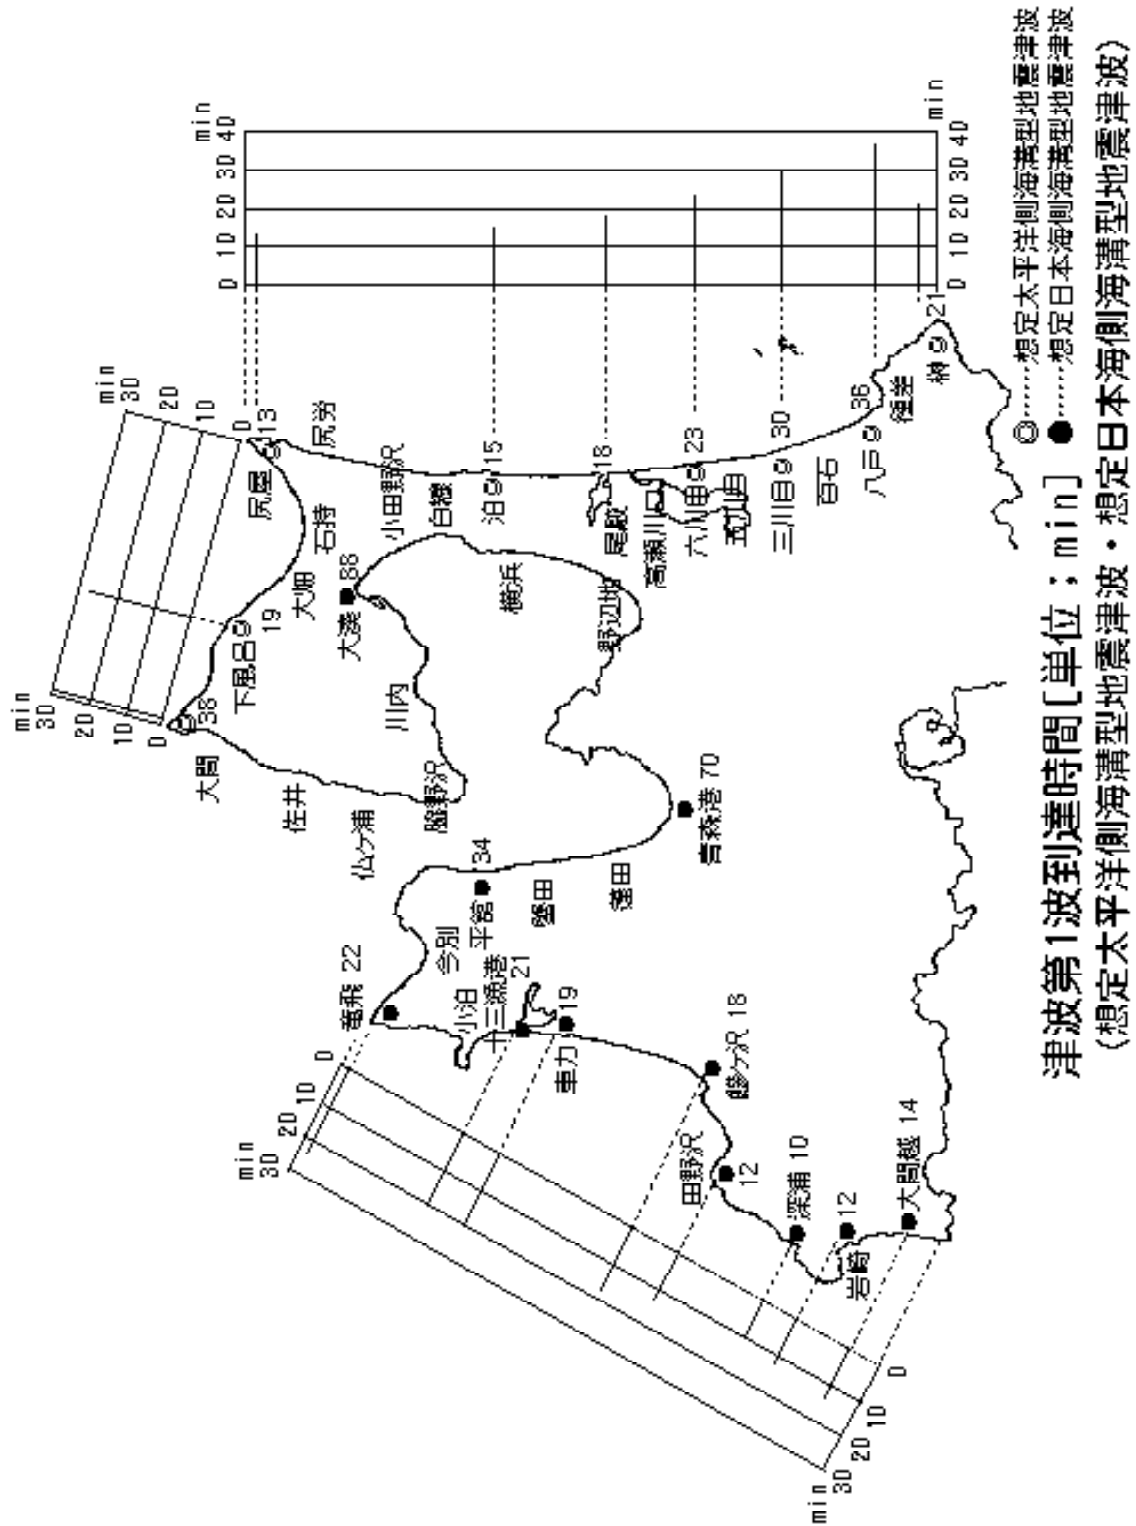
津波第1波到達時間[単位；min]
(想定太平洋側海溝型地震津波・想定日本海側海溝型地震津波)

◎……想定太平洋側海溝型地震津波
●……想定日本海側海溝型地震津波

min 0 10 20 30 40
min 0 10 20 30 40
min 0 10 20 30
min 0 10 20 30
min 0 10 20 30
0 10 20 30 min

大間 38
下風呂 19
大畑
尻屋
石持
尻労 13
小田野沢
白糠
泊 15
18
尾駮
高瀬川口
六川目 23
五川目
三川目 30
百石
八戸 36
種差
21
大湊 38
川内
横浜
野辺地
脇野沢
佐井
仙ケ浦
青森港 70
蓬田
蟹田
平舘 34
今別
竜飛 22
小泊
十三湖港 21
19
車力
鰺ケ沢 18
田野沢
12
深浦 10
12
岩崎
大間越 14